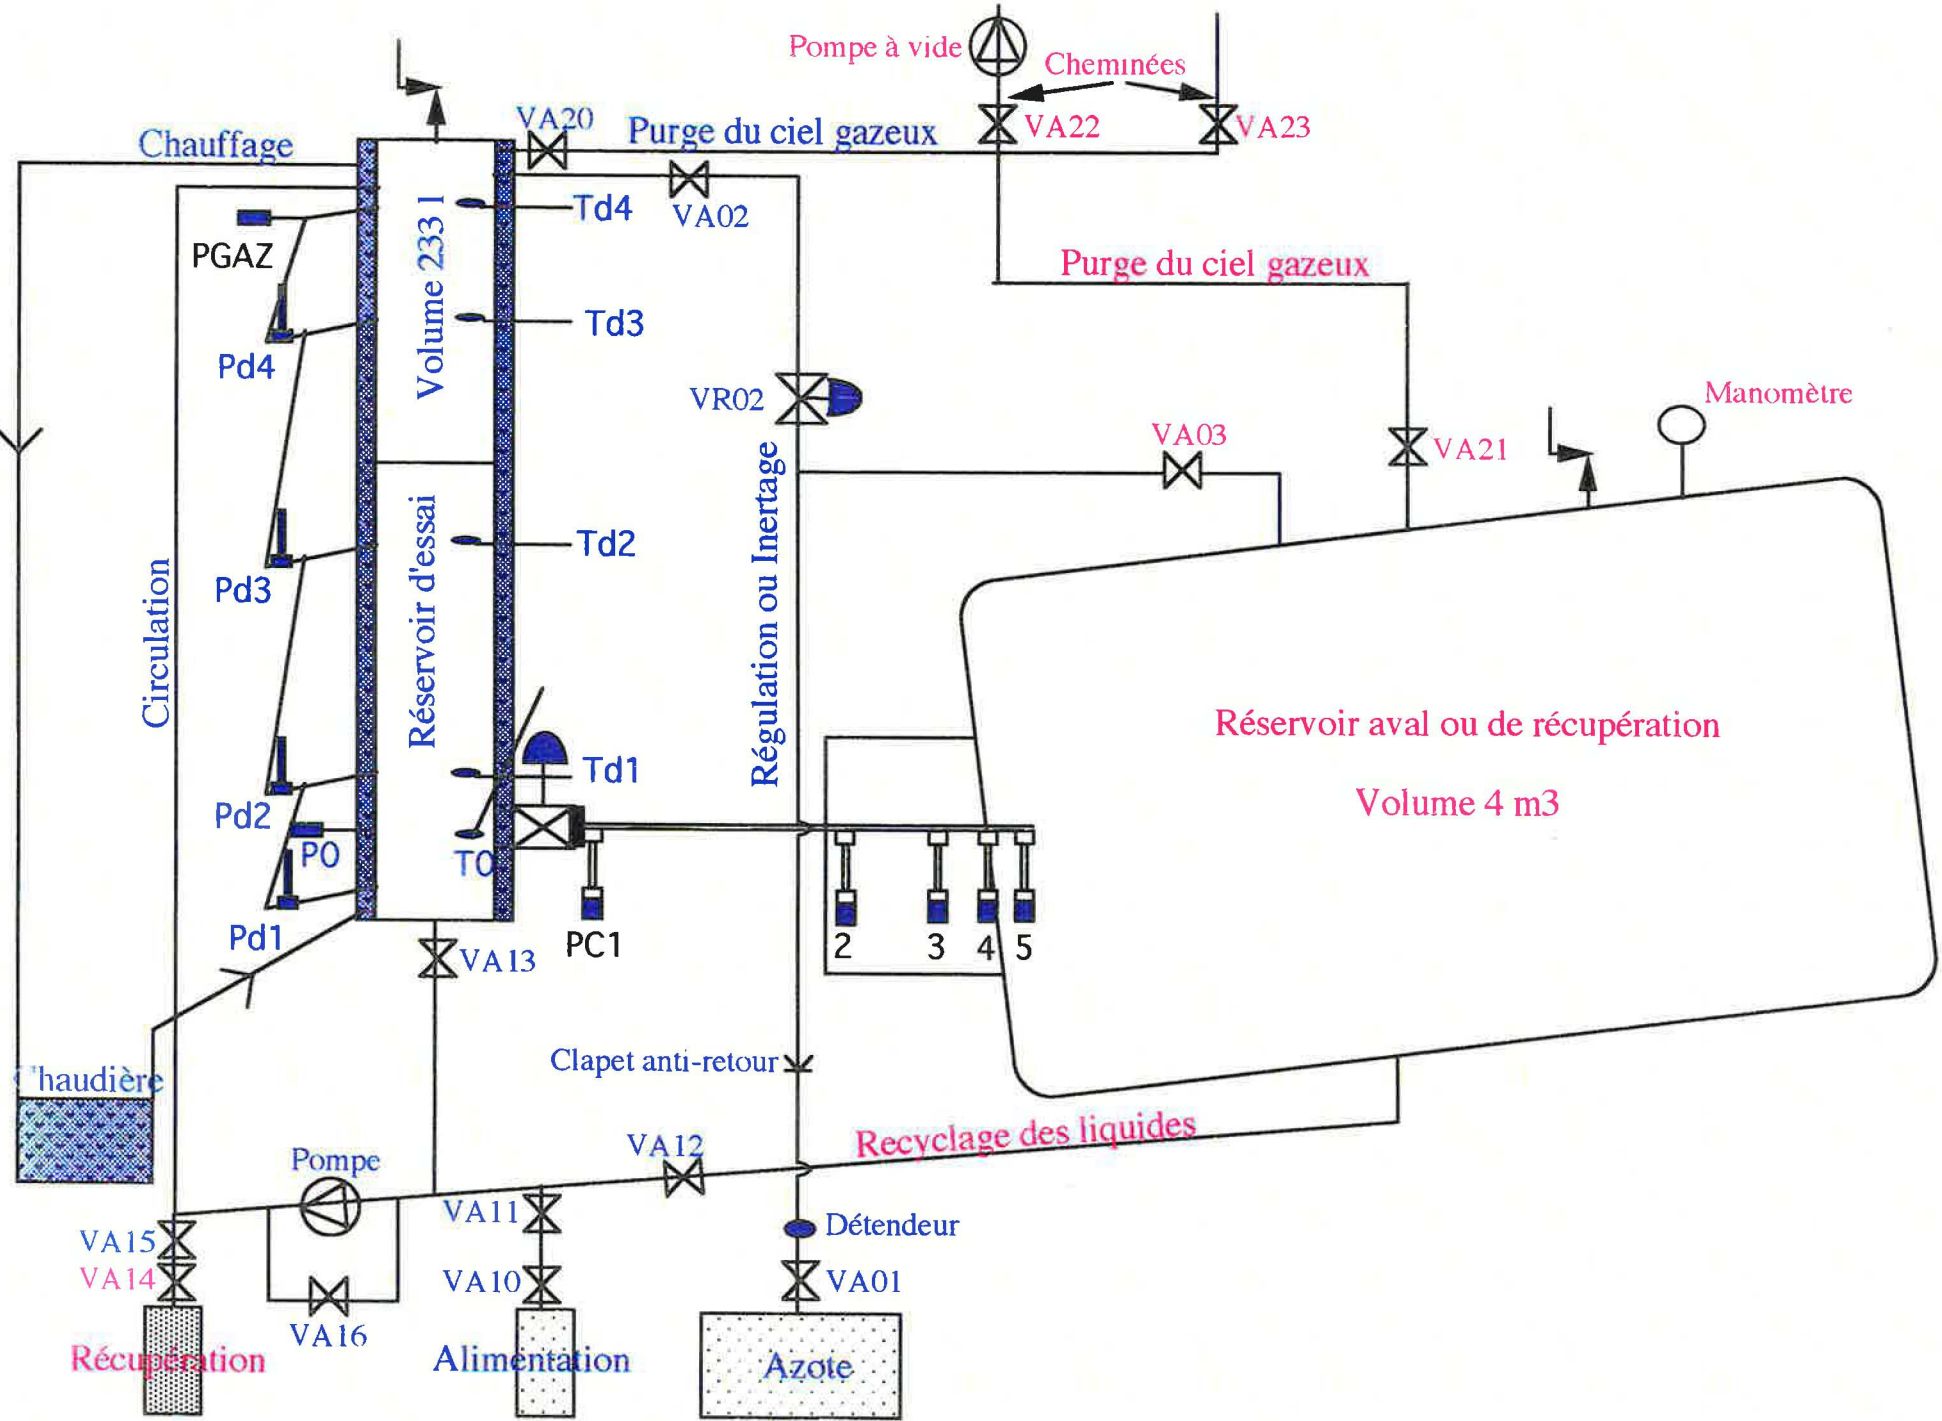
Pompe à vide
Cheminées
VA22
VA23
VA20
Purge du ciel gazeux
Chauffage
VA02
Td4
PGAZ
Volume 233 l
Td3
Pd4
Purge du ciel gazeux
VR02
Manomètre
VA03
VA21
Td2
Pd3
Circulation
Réservoir d'essai
Régulation ou Inertage
Réservoir aval ou de récupération
Volume 4 m3
Td1
Pd2
P0
T0
PC1
2
3
4
5
Pd1
VA13
Clapet anti-retour
Chaudière
VA12
Recyclage des liquides
Pompe
VA11
Détendeur
VA15
VA14
VA10
VA01
VA16
Récupération
Alimentation
Azote